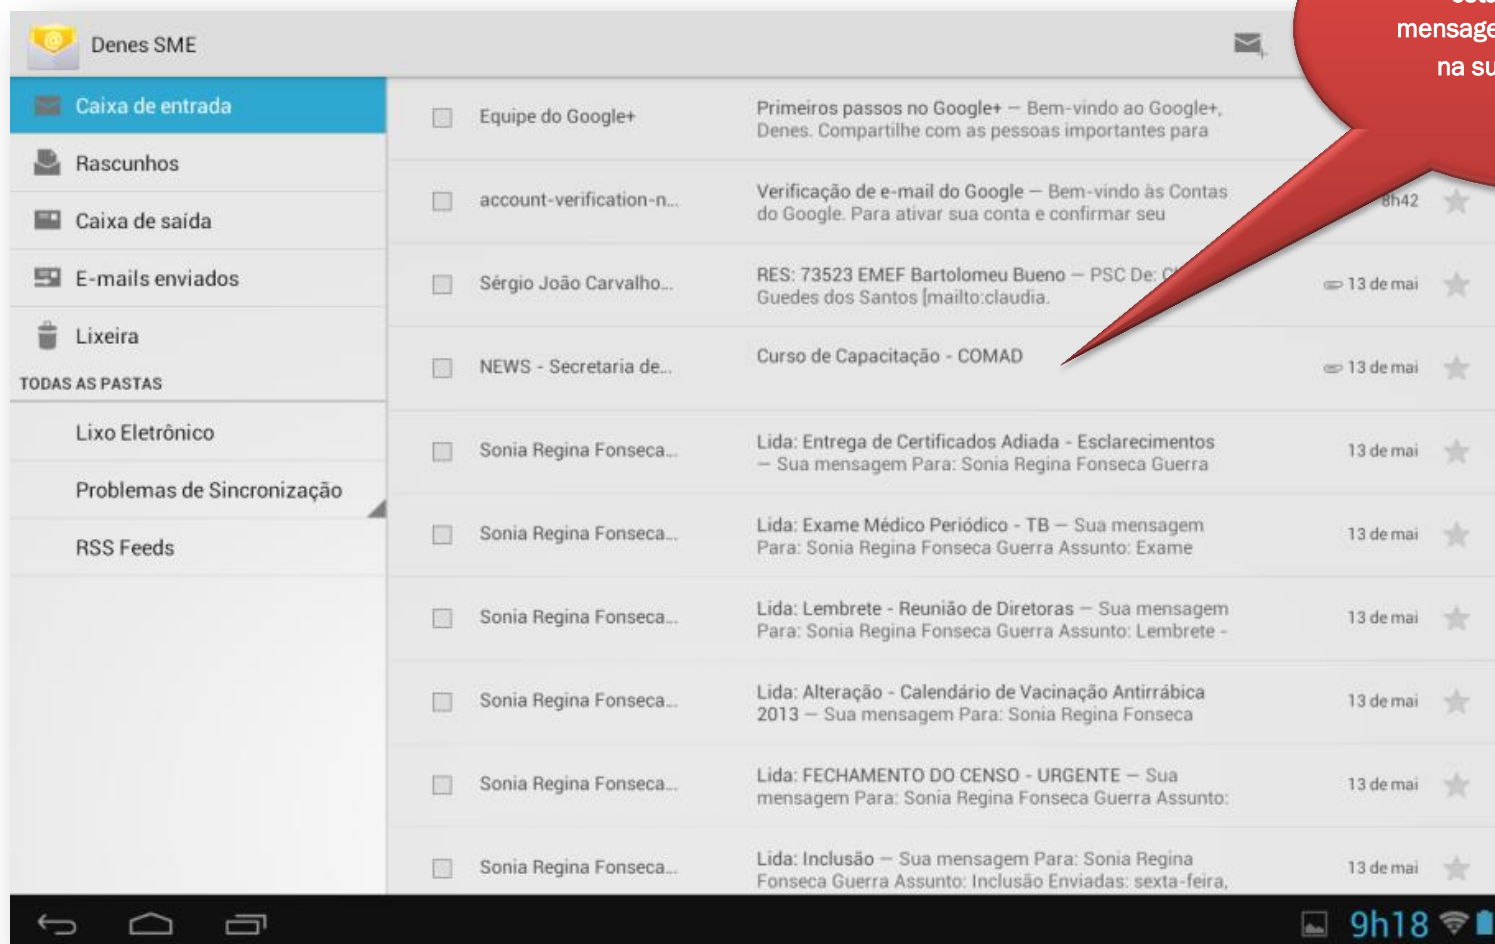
Denes SME

Caixa de entrada
Rascunhos
Caixa de saída
E-mails enviados
Lixeira
TODAS AS PASTAS
Lixo Eletrônico
Problemas de Sincronização
RSS Feeds

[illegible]
mensage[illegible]
na su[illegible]

| | | | |
|---|---|---|---|
| Equipe do Google+ | Primeiros passos no Google+ — Bem-vindo ao Google+, Denes. Compartilhe com as pessoas importantes para | | |
| account-verification-n... | Verificação de e-mail do Google — Bem-vindo às Contas do Google. Para ativar sua conta e confirmar seu | 8h42 | |
| Sérgio João Carvalho... | RES: 73523 EMEF Bartolomeu Bueno — PSC De: C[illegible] Guedes dos Santos [mailto:claudia. | 13 de mai | |
| NEWS - Secretaria de... | Curso de Capacitação - COMAD | 13 de mai | |
| Sonia Regina Fonseca... | Lida: Entrega de Certificados Adiada - Esclarecimentos — Sua mensagem Para: Sonia Regina Fonseca Guerra | 13 de mai | |
| Sonia Regina Fonseca... | Lida: Exame Médico Periódico - TB — Sua mensagem Para: Sonia Regina Fonseca Guerra Assunto: Exame | 13 de mai | |
| Sonia Regina Fonseca... | Lida: Lembrete - Reunião de Diretoras — Sua mensagem Para: Sonia Regina Fonseca Guerra Assunto: Lembrete - | 13 de mai | |
| Sonia Regina Fonseca... | Lida: Alteração - Calendário de Vacinação Antirrábica 2013 — Sua mensagem Para: Sonia Regina Fonseca | 13 de mai | |
| Sonia Regina Fonseca... | Lida: FECHAMENTO DO CENSO - URGENTE — Sua mensagem Para: Sonia Regina Fonseca Guerra Assunto: | 13 de mai | |
| Sonia Regina Fonseca... | Lida: Inclusão — Sua mensagem Para: Sonia Regina Fonseca Guerra Assunto: Inclusão Enviadas: sexta-feira, | 13 de mai | |

9h18